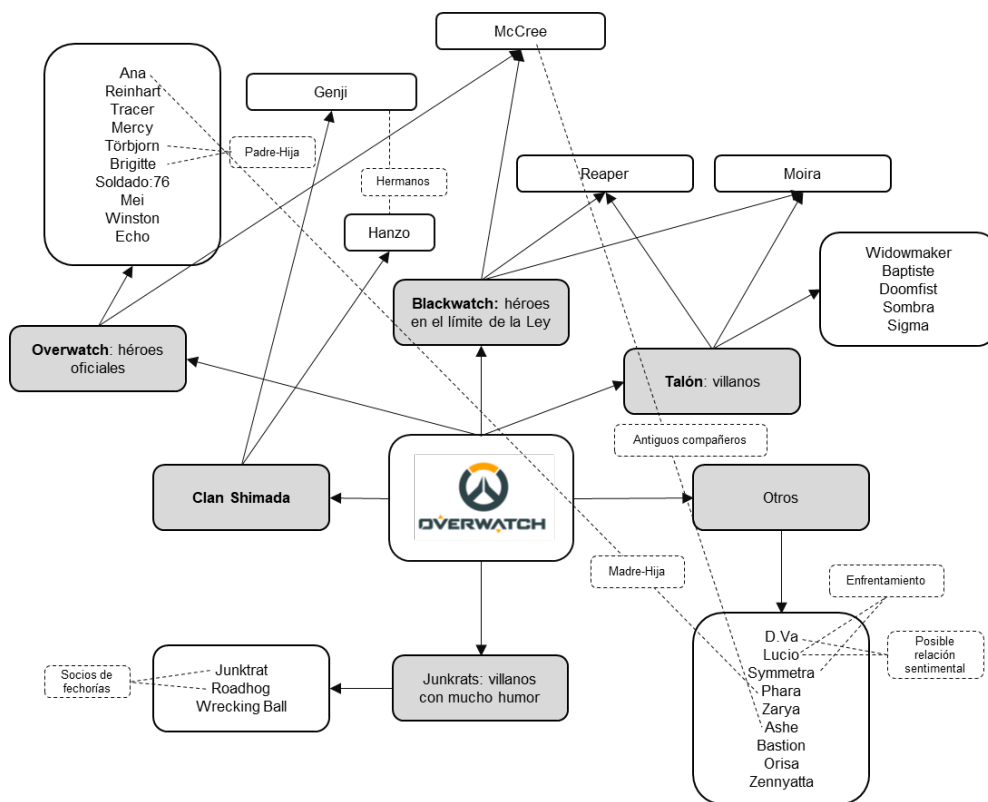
McCree

Ana
Reinhart
Tracer
Mercy
Törbjorn
Brigitte
Soldado:76
Mei
Winston
Echo

Genji

Padre-Hija

Hermanos

Hanzo

Reaper

Moira

Widowmaker
Baptiste
Doomfist
Sombra
Sigma

**Blackwatch:** héroes en el límite de la Ley

**Overwatch**: héroes oficiales

**Talón**: villanos

Antiguos compañeros

**Clan Shimada**

OVERWATCH

Otros

Madre-Hija

Enfrentamiento

D.Va
Lucio
Symmetra
Phara
Zarya
Ashe
Bastion
Orisa
Zennyatta

Posible relación sentimental

Socios de fechorías

Junktrat
Roadhog
Wrecking Ball

Junkrats: villanos con mucho humor